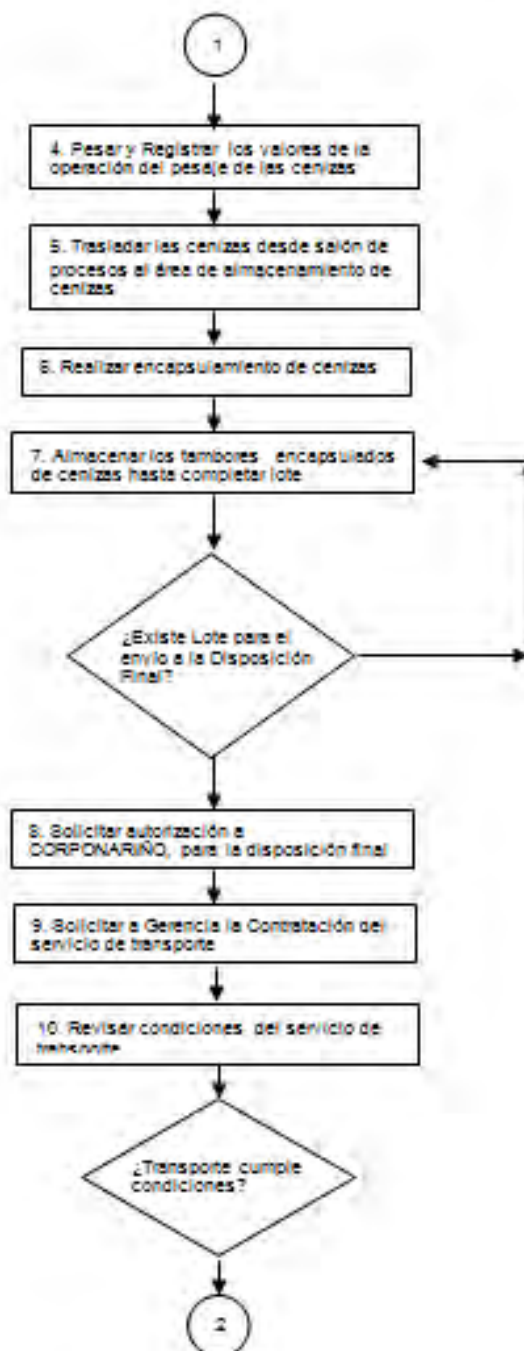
1

4. Pesar y Registrar los valores de la operación del pesaje de las cenizas

5. Trasladar las cenizas desde salón de procesos al área de almacenamiento de cenizas

6. Realizar encapsulamiento de cenizas

7. Almacenar los tambores encapsulados de cenizas hasta completar lote

¿Existe Lote para el envío a la Disposición Final?

8. Solicitar autorización a CORPONARIÑO, para la disposición final

9. Solicitar a Gerencia la Contratación del servicio de transporte

10. Revisar condiciones del servicio de transporte

¿Transporte cumple condiciones?

2